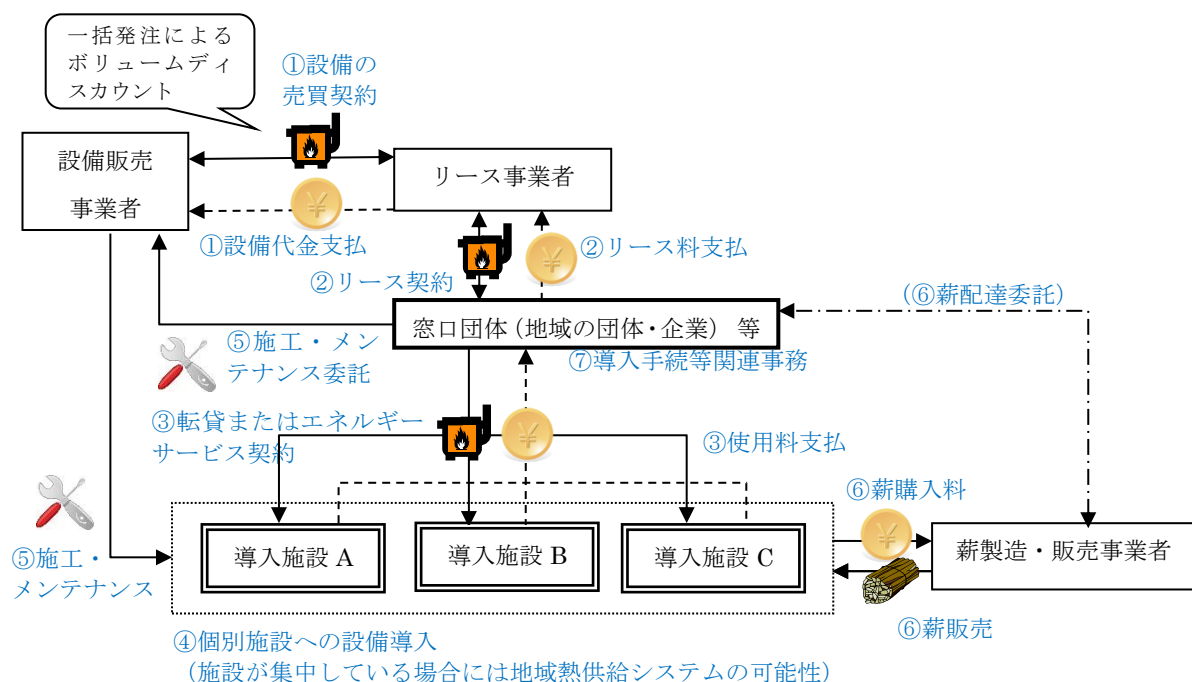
一括発注によるボリュームディスカウント

①設備の売買契約

設備販売事業者

リース事業者

①設備代金支払

②リース料支払

②リース契約

(⑥薪配達委託)

窓口団体(地域の団体・企業) 等

⑤施工・メンテナンス委託

⑦導入手続等関連事務

③転貸またはエネルギーサービス契約

③使用料支払

⑥薪購入料

⑤施工・メンテナンス

導入施設 A

導入施設 B

導入施設 C

薪製造・販売事業者

⑥薪販売

④個別施設への設備導入
(施設が集中している場合には地域熱供給システムの可能性)